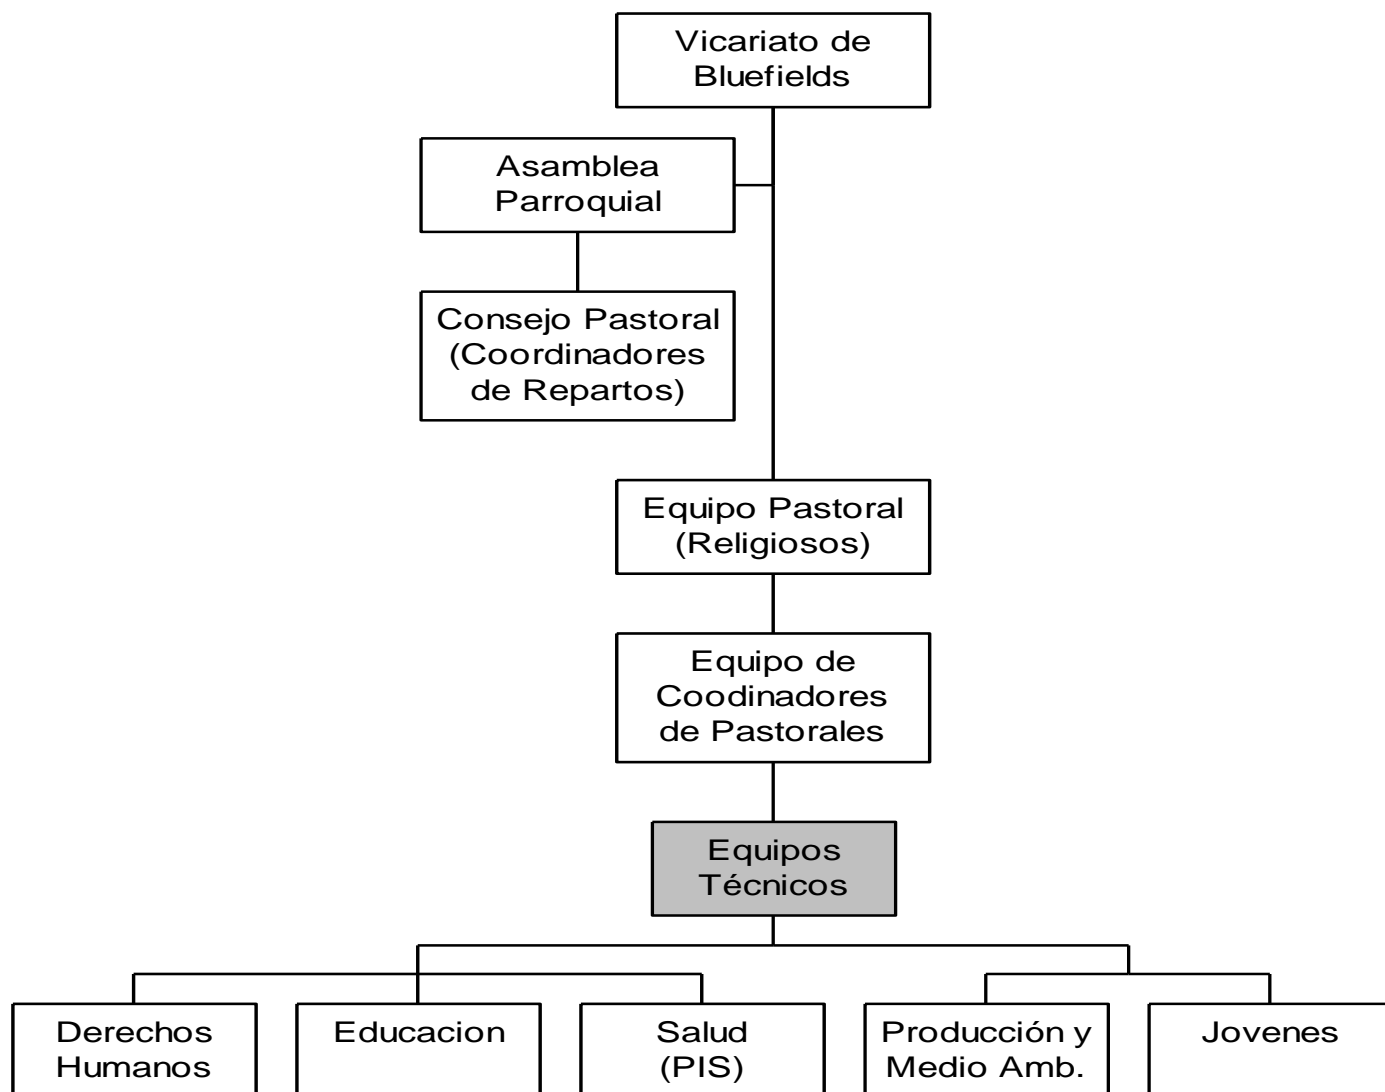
Vicariato de Bluefields

Asamblea Parroquial

Consejo Pastoral (Coordinadores de Repartos)

Equipo Pastoral (Religiosos)

Equipo de Coodinadores de Pastorales

Equipos Técnicos

Derechos Humanos

Educacion

Salud (PIS)

Producción y Medio Amb.

Jovenes